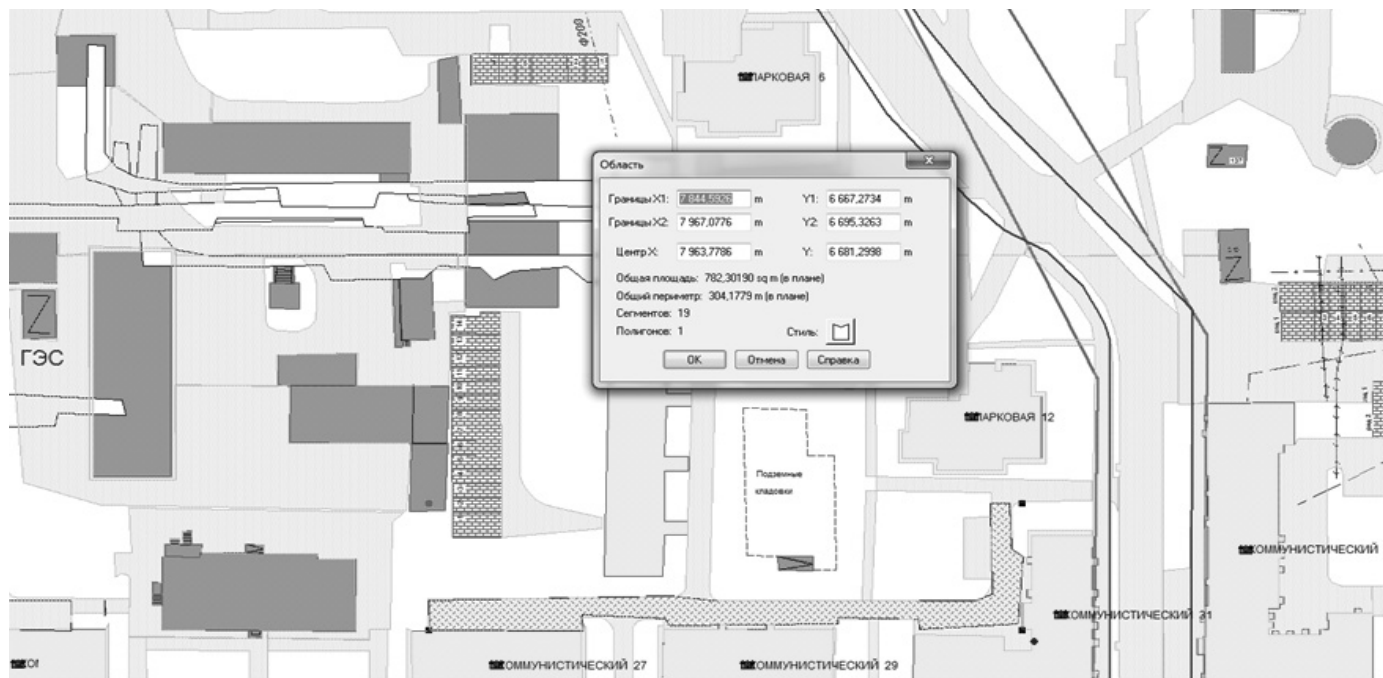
ф200

ПАРКОВАЯ 6

Область

Границы X1: 7 844,5926 m Y1: 6 667,2734 m

Границы X2: 7 967,0776 m Y2: 6 695,3263 m

Центр X: 7 963,7786 m Y: 6 681,2998 m

Общая площадь: 782,30190 sq m (в плане)

Общий периметр: 304,1779 m (в плане)

Сегментов: 19

Полигонов: 1

Стиль:

OK Отмена Справка

Z

ГЭС

Z

Z

ПАРКОВАЯ 12

Подземные кладовки

КОММУНИСТИЧЕСКИЙ

КОММУНИСТИЧЕСКИЙ 21

КОММУНИСТИЧЕСКИЙ 27

КОММУНИСТИЧЕСКИЙ 29

Ol